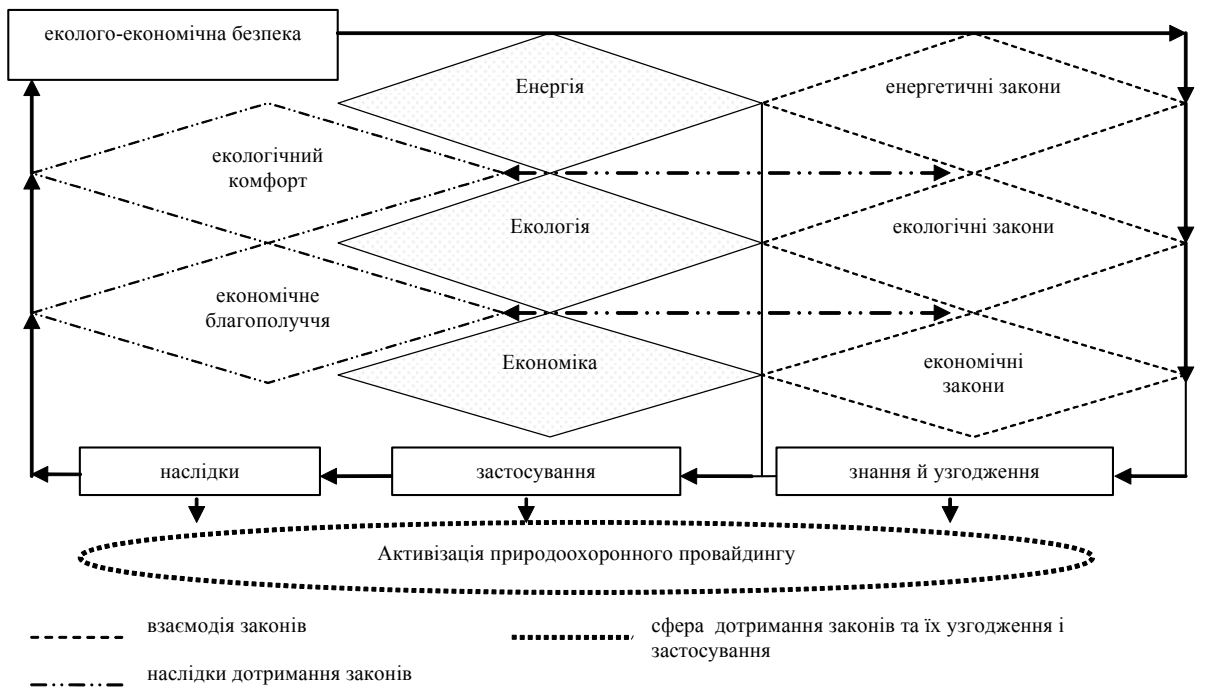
еколого-економічна безпека

Енергія

енергетичні закони

екологічний комфорт

Екологія

екологічні закони

економічне благополуччя

Економіка

економічні закони

наслідки

застосування

знання й узгодження

Активізація природоохоронного провайдингу

взаємодія законів

сфера дотримання законів та їх узгодження і застосування

наслідки дотримання законів